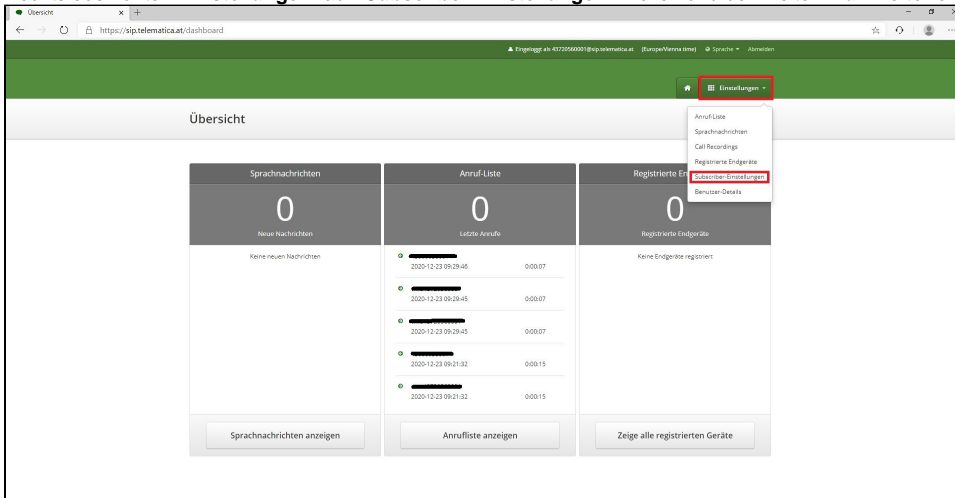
Übersicht

https://sip.telematica.at/dashboard

Eingeloggt als 43720560001@sip.telematica.at (Europe/Vienna time) Sprache Abmelden

Einstellungen

Übersicht

Anruf-Liste
Sprachnachrichten
Call Recordings
Registrierte Endgeräte
Subscriber-Einstellungen
Benutzer-Details

Sprachnachrichten
0
Neue Nachrichten
Keine neuen Nachrichten
Sprachnachrichten anzeigen

Anruf-Liste
0
Letzte Anrufe
2020-12-23 09:29:46 0:00:07
2020-12-23 09:29:45 0:00:07
2020-12-23 09:29:45 0:00:07
2020-12-23 09:21:32 0:00:15
2020-12-23 09:21:32 0:00:15
Anrufliste anzeigen

Registrierte En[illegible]
0
Registrierte Endgeräte
Keine Endgeräte registriert
Zeige alle registrierten Geräte